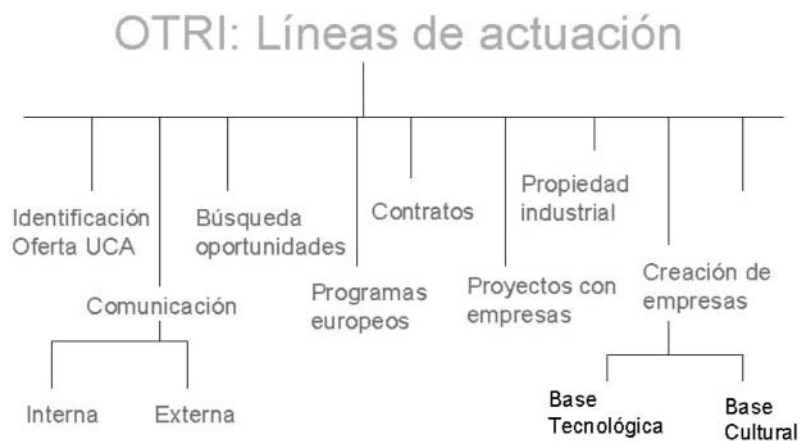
OTRI: Líneas de actuación

Identificación Oferta UCA

Comunicación

Interna

Externa

Búsqueda oportunidades

Programas europeos

Contratos

Proyectos con empresas

Propiedad industrial

Creación de empresas

Base Tecnológica

Base Cultural